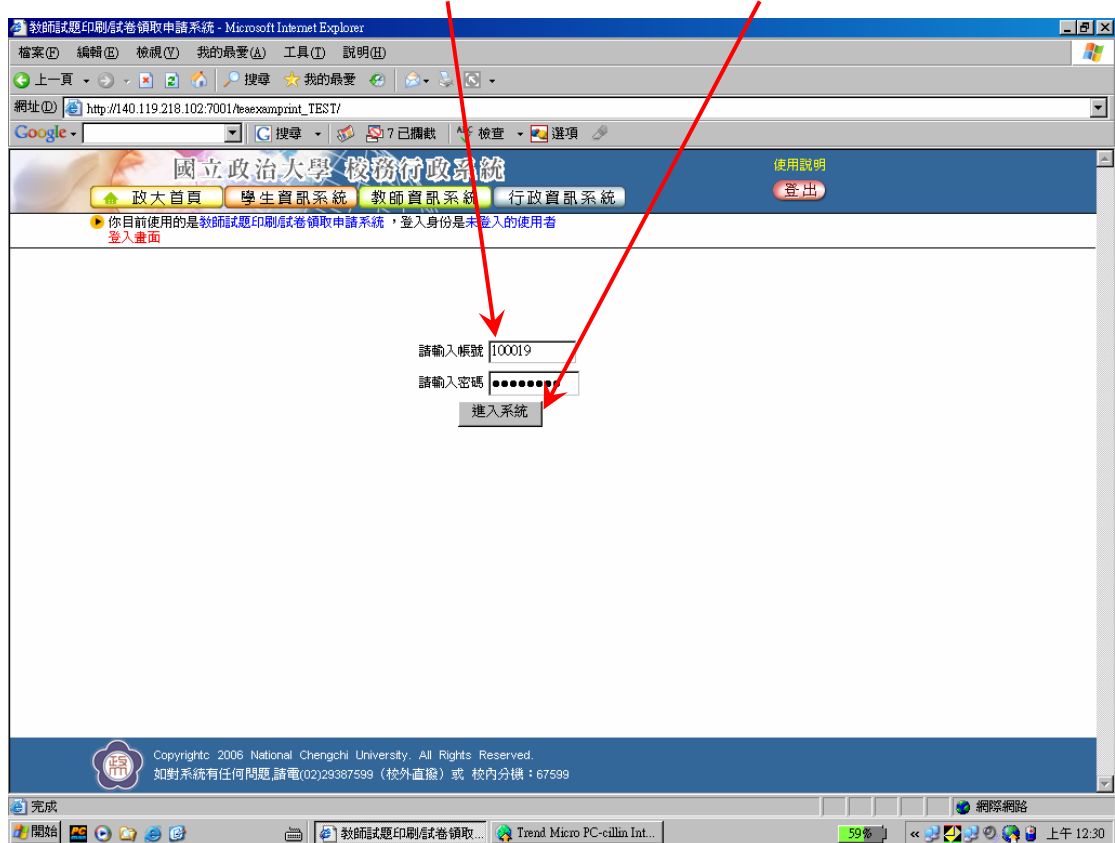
教師試題印刷/試卷領取申請系統 - Microsoft Internet Explorer

檔案(F) 編輯(E) 檢視(V) 我的最愛(A) 工具(T) 說明(H)

上一頁 搜尋 我的最愛

網址(D) http://140.119.218.102:7001/teaexamprint_TEST/

Google 搜尋 7 已攔截 檢查 選項

國立政治大學 校務行政系統

使用說明

登出

政大首頁 學生資訊系統 教師資訊系統 行政資訊系統

你目前使用的是教師試題印刷/試卷領取申請系統，登入身份是未登入的使用者

登入畫面

請輸入帳號 100019

請輸入密碼 ●●●●●●●●

進入系統

Copyrightc 2006 National Chengchi University. All Rights Reserved.

如對系統有任何問題,請電(02)29387599（校外直撥）或 校內分機：67599

完成

網際網路

開始 教師試題印刷/試卷領取... Trend Micro PC-cillin Int... 59% 上午 12:30